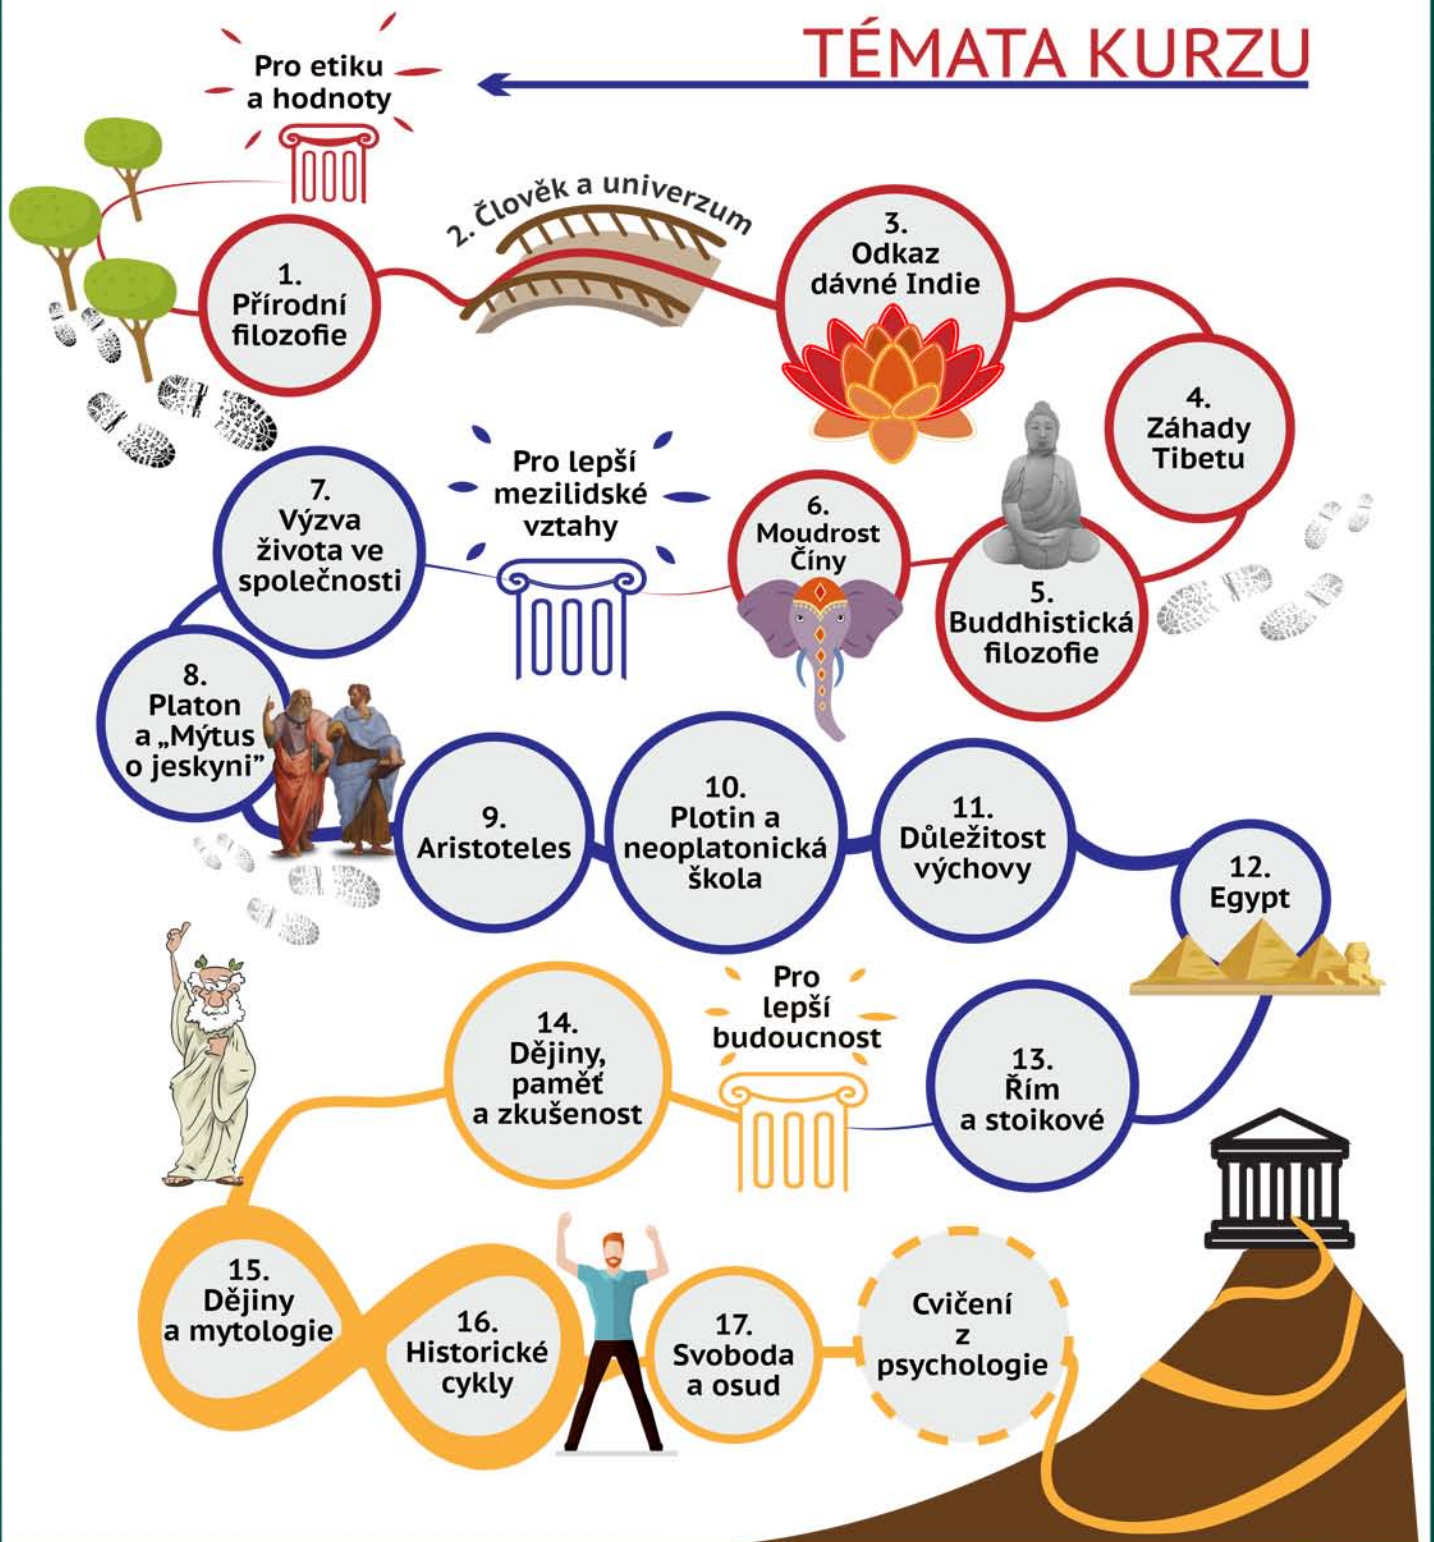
TÉMATA KURZU

Pro etiku a hodnoty

1. Přírodní filozofie

2. Člověk a univerzum

3. Odkaz dávné Indie

4. Záhady Tibetu

5. Buddhistická filozofie

6. Moudrost Číny

Pro lepší mezilidské vztahy

7. Výzva života ve společnosti

8. Platon a „Mýtus o jeskyni"

9. Aristoteles

10. Plotin a neoplatonická škola

11. Důležitost výchovy

12. Egypt

13. Řím a stoikové

Pro lepší budoucnost

14. Dějiny, paměť a zkušenost

15. Dějiny a mytologie

16. Historické cykly

17. Svoboda a osud

Cvičení z psychologie